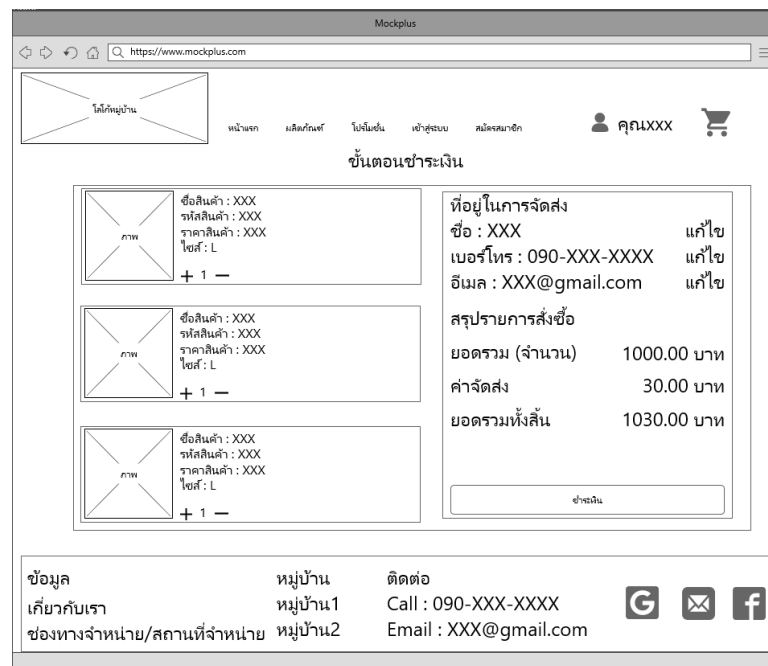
Mockplus

https://www.mockplus.com

โลโก้หมู่บ้าน

หน้าแรก ผลิตภัณฑ์ โปรโมชั่น เข้าสู่ระบบ สมัครสมาชิก

คุณXXX

ขั้นตอนชำระเงิน

ภาพ

ชื่อสินค้า : XXX
รหัสสินค้า : XXX
ราคาสินค้า : XXX
ไซส์ : L

+ 1 —

ภาพ

ชื่อสินค้า : XXX
รหัสสินค้า : XXX
ราคาสินค้า : XXX
ไซส์ : L

+ 1 —

ภาพ

ชื่อสินค้า : XXX
รหัสสินค้า : XXX
ราคาสินค้า : XXX
ไซส์ : L

+ 1 —

ที่อยู่ในการจัดส่ง

ชื่อ : XXX แก้ไข

เบอร์โทร : 090-XXX-XXXX แก้ไข

อีเมล : XXX@gmail.com แก้ไข

สรุปรายการสั่งซื้อ

ยอดรวม (จำนวน) 1000.00 บาท

ค่าจัดส่ง 30.00 บาท

ยอดรวมทั้งสิ้น 1030.00 บาท

ชำระเงิน

ข้อมูล
เกี่ยวกับเรา
ช่องทางจำหน่าย/สถานที่จำหน่าย

หมู่บ้าน
หมู่บ้าน1
หมู่บ้าน2

ติดต่อ
Call : 090-XXX-XXXX
Email : XXX@gmail.com